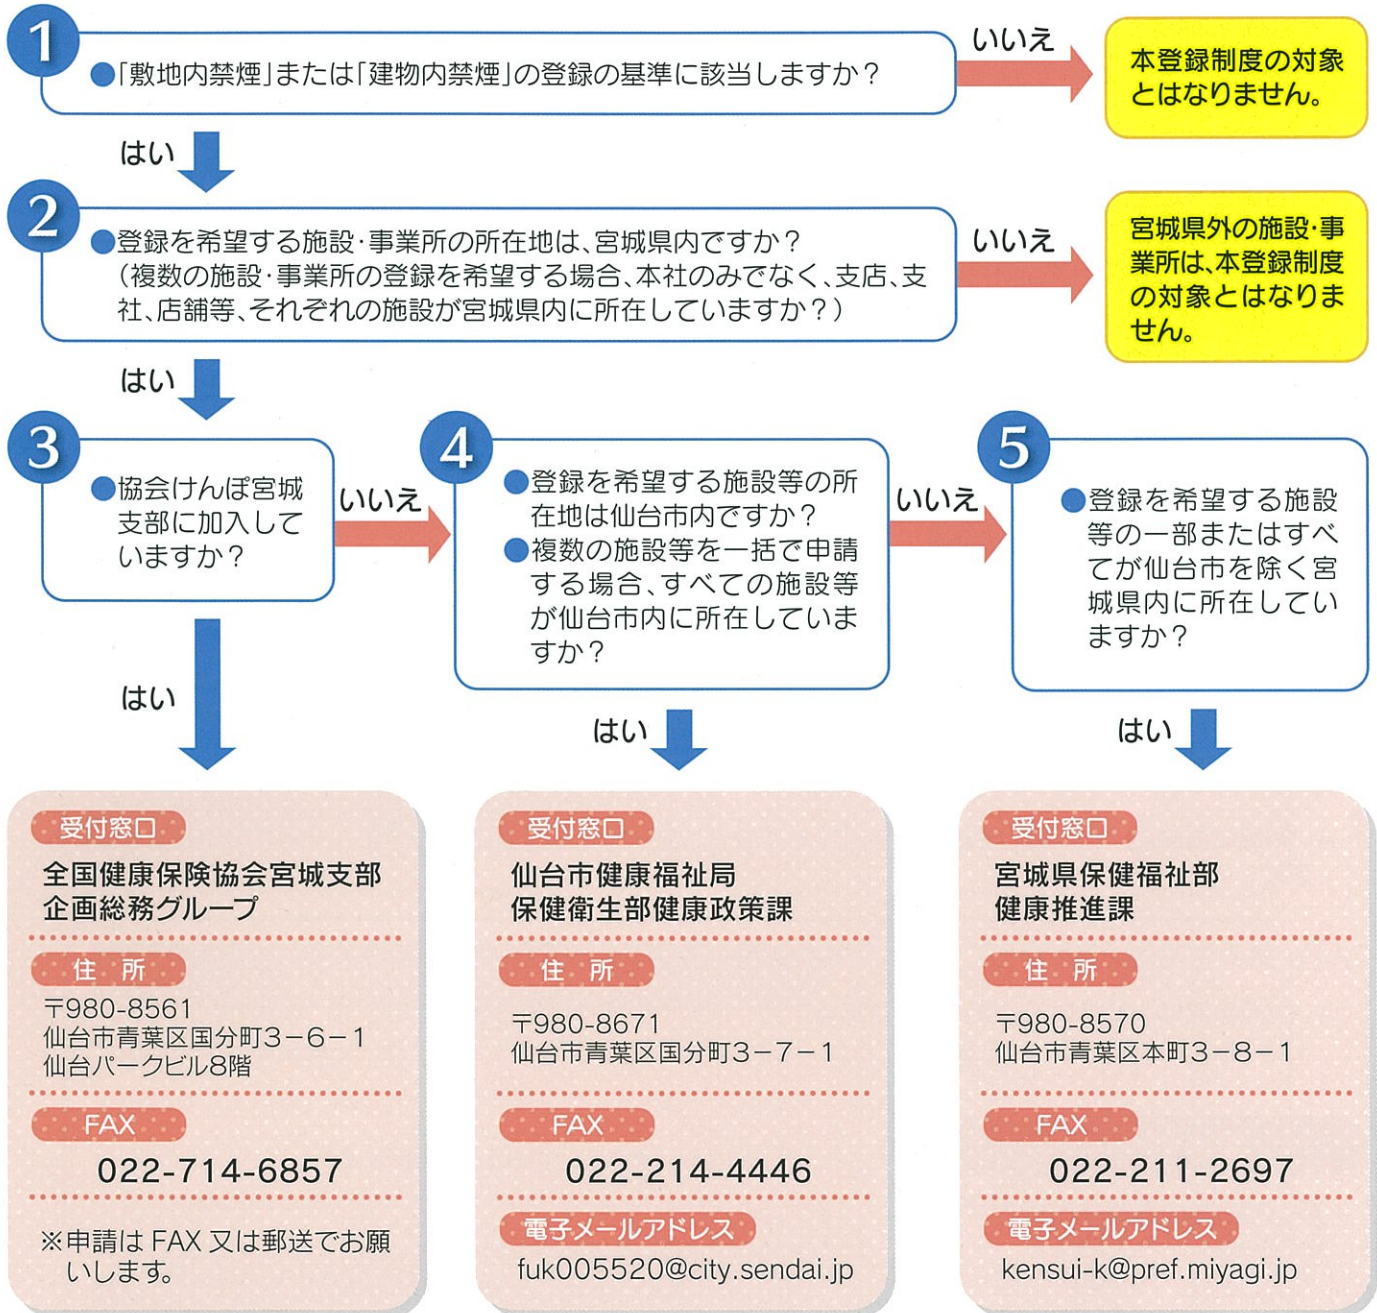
1

●「敷地内禁煙」または「建物内禁煙」の登録の基準に該当しますか？

いいえ

本登録制度の対象とはなりません。

はい

2

●登録を希望する施設・事業所の所在地は、宮城県内ですか？（複数の施設・事業所の登録を希望する場合、本社のみでなく、支店、支社、店舗等、それぞれの施設が宮城県内に所在していますか？）

いいえ

宮城県外の施設・事業所は、本登録制度の対象とはなりません。

はい

3

●協会けんぽ宮城支部に加入していますか？

いいえ

4

●登録を希望する施設等の所在地は仙台市内ですか？
●複数の施設等を一括で申請する場合、すべての施設等が仙台市内に所在していますか？

いいえ

5

●登録を希望する施設等の一部またはすべてが仙台市を除く宮城県内に所在していますか？

はい

はい

はい

受付窓口

全国健康保険協会宮城支部
企画総務グループ

住 所

〒980-8561
仙台市青葉区国分町3－6－1
仙台パークビル8階

FAX

022-714-6857

※申請はFAX又は郵送でお願いします。

受付窓口

仙台市健康福祉局
保健衛生部健康政策課

住 所

〒980-8671
仙台市青葉区国分町3－7－1

FAX

022-214-4446

電子メールアドレス

fuk005520@city.sendai.jp

受付窓口

宮城県保健福祉部
健康推進課

住 所

〒980-8570
仙台市青葉区本町3－8－1

FAX

022-211-2697

電子メールアドレス

kensui-k@pref.miyagi.jp